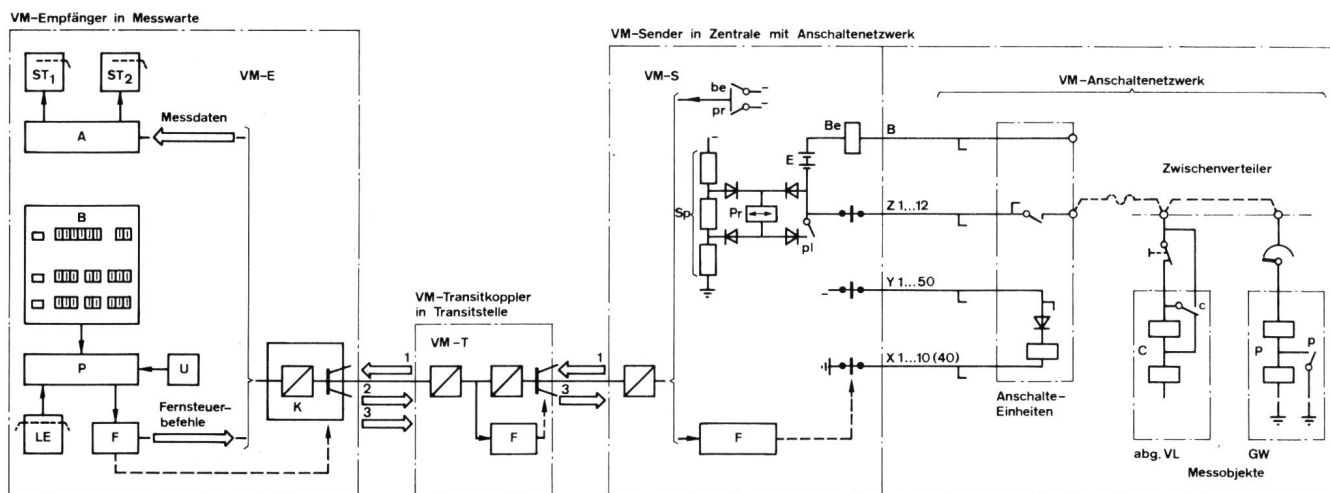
VM-Empfänger in Messwarte

VM-E

$ST_1$

$ST_2$

Messdaten

A

B

P

U

LE

F

Fernsteuerbefehle

K

1

2

3

VM-Transitkoppler in Transitstelle

VM-T

F

1

3

VM-Sender in Zentrale mit Anschaltenetzwerk

VM-S

be

pr

Be

B

E

Sp

Pr

pl

Z 1...12

Y 1...50

X 1...10 (40)

F

VM-Anschaltenetzwerk

Zwischenverteiler

Anschalte-Einheiten

C

c

P

p

abg. VL

GW

Messobjekte